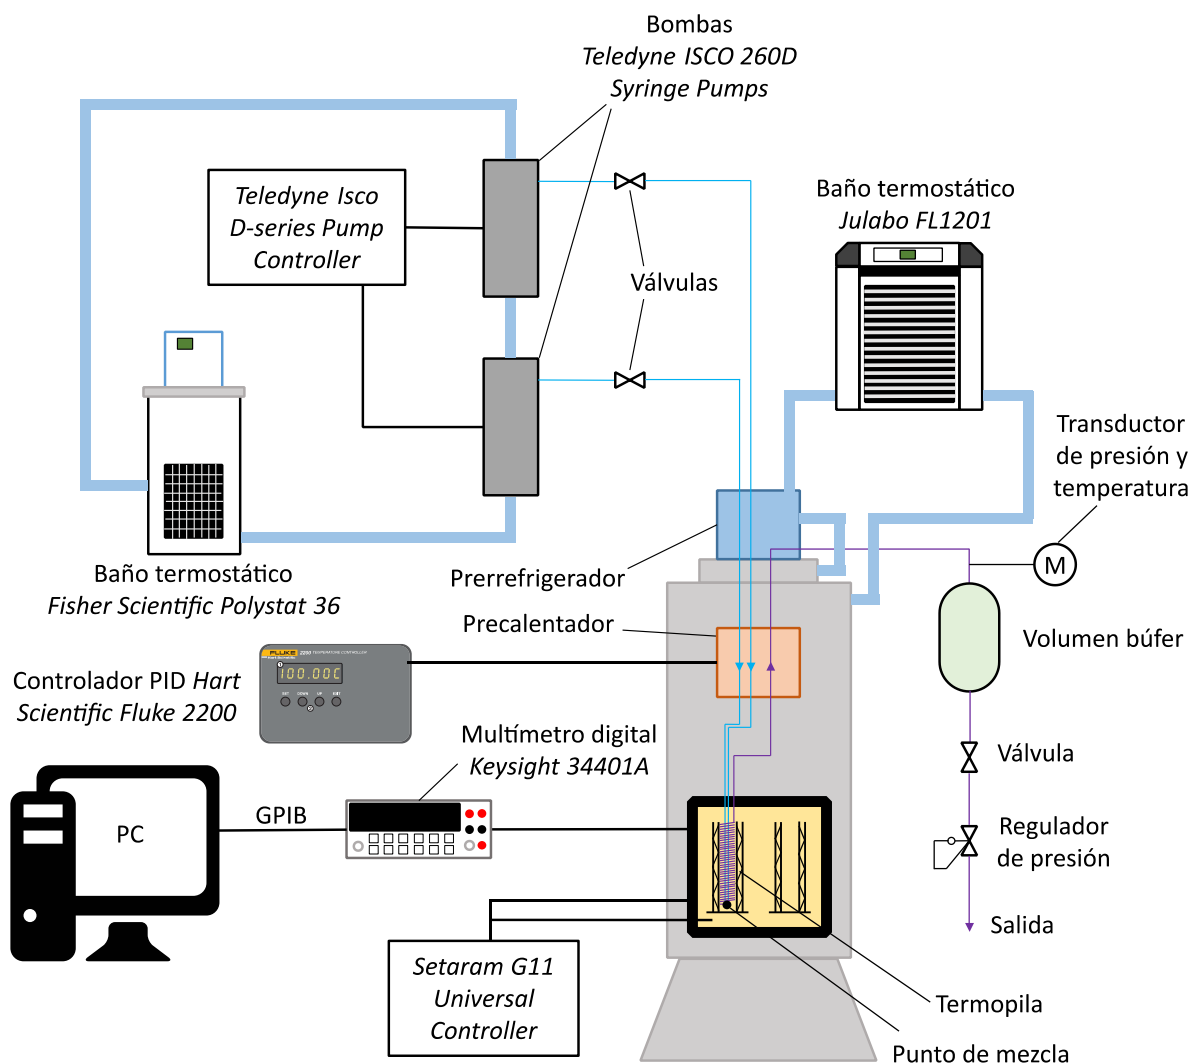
Bombas
Teledyne ISCO 260D
Syringe Pumps

Teledyne Isco
D-series Pump
Controller

Baño termostático
Julabo FL1201

Válvulas

Transductor
de presión y
temperatura

Baño termostático
Fisher Scientific Polystat 36

Prerrefrigerador

M

Precalentador

Volumen búfer

Controlador PID Hart
Scientific Fluke 2200

FLUKE 2200 TEMPERATURE CONTROLLER

100.00C

Multímetro digital
Keysight 34401A

Válvula

PC

GPIB

Regulador
de presión

Salida

Setaram G11
Universal
Controller

Termopila

Punto de mezcla